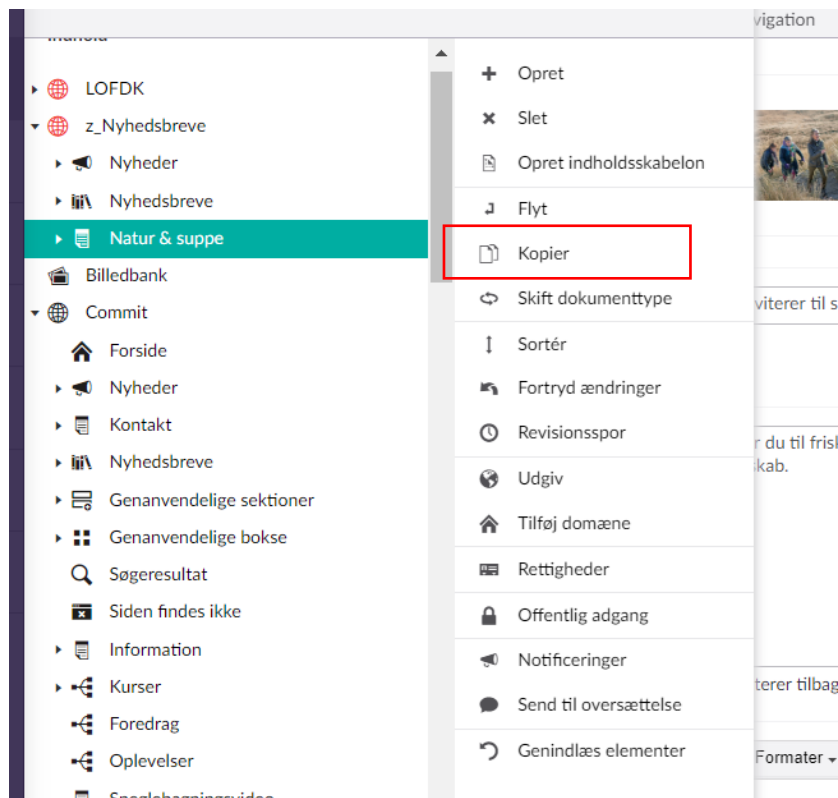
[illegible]

LOFDK
z_Nyhedsbreve
Nyheder
Nyhedsbreve
Natur & suppe
Billedbank
Commit
Forside
Nyheder
Kontakt
Nyhedsbreve
Genanvendelige sektioner
Genanvendelige bokse
Søgeresultat
Siden findes ikke
Information
Kurser
Foredrag
Oplevelser
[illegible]

Opret
Slet
Opret indholdsskabelon
Flyt
Kopier
Skift dokumenttype
Sortér
Fortryd ændringer
Revisionsspor
Udgiv
Tilføj domæne
Rettigheder
Offentlig adgang
Notificeringer
Send til oversættelse
Genindlæs elementer

vigation
viterer til s
r du til frisk
kab.
terer tilbag
Formater